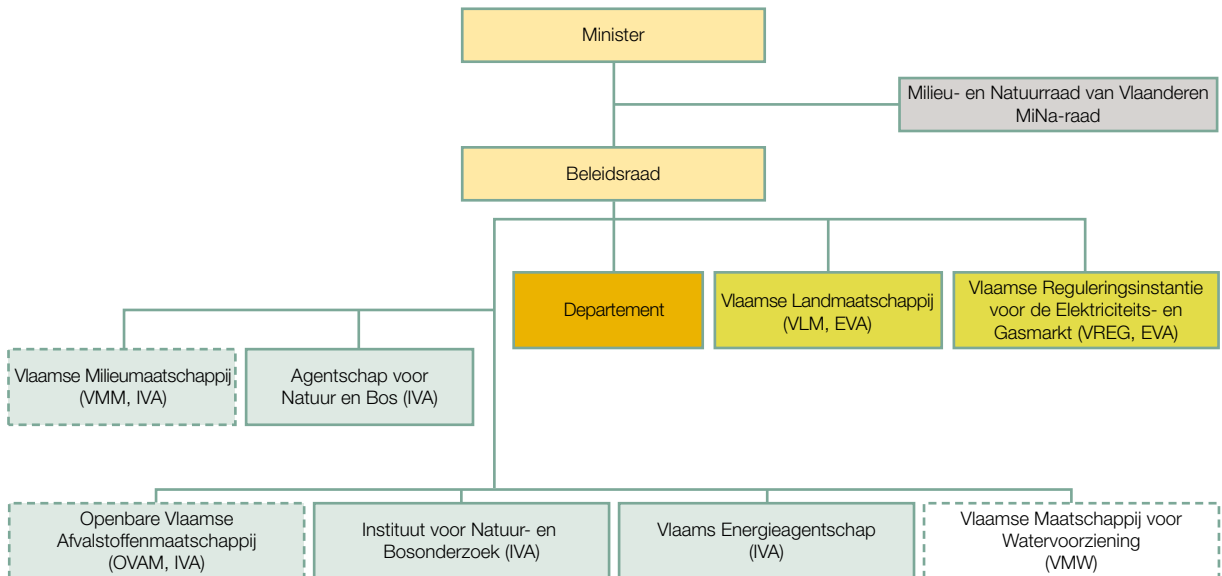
Minister

Milieu- en Natuurraad van Vlaanderen
MiNa-raad

Beleidsraad

Departement

Vlaamse Landmaatschappij (VLM, EVA)

Vlaamse Reguleringsinstantie voor de Elektriciteits- en Gasmarkt (VREG, EVA)

Vlaamse Milieumaatschappij (VMM, IVA)

Agentschap voor Natuur en Bos (IVA)

Openbare Vlaamse Afvalstoffenmaatschappij (OVAM, IVA)

Instituut voor Natuur- en Bosonderzoek (IVA)

Vlaams Energieagentschap (IVA)

Vlaamse Maatschappij voor Watervoorziening (VMW)